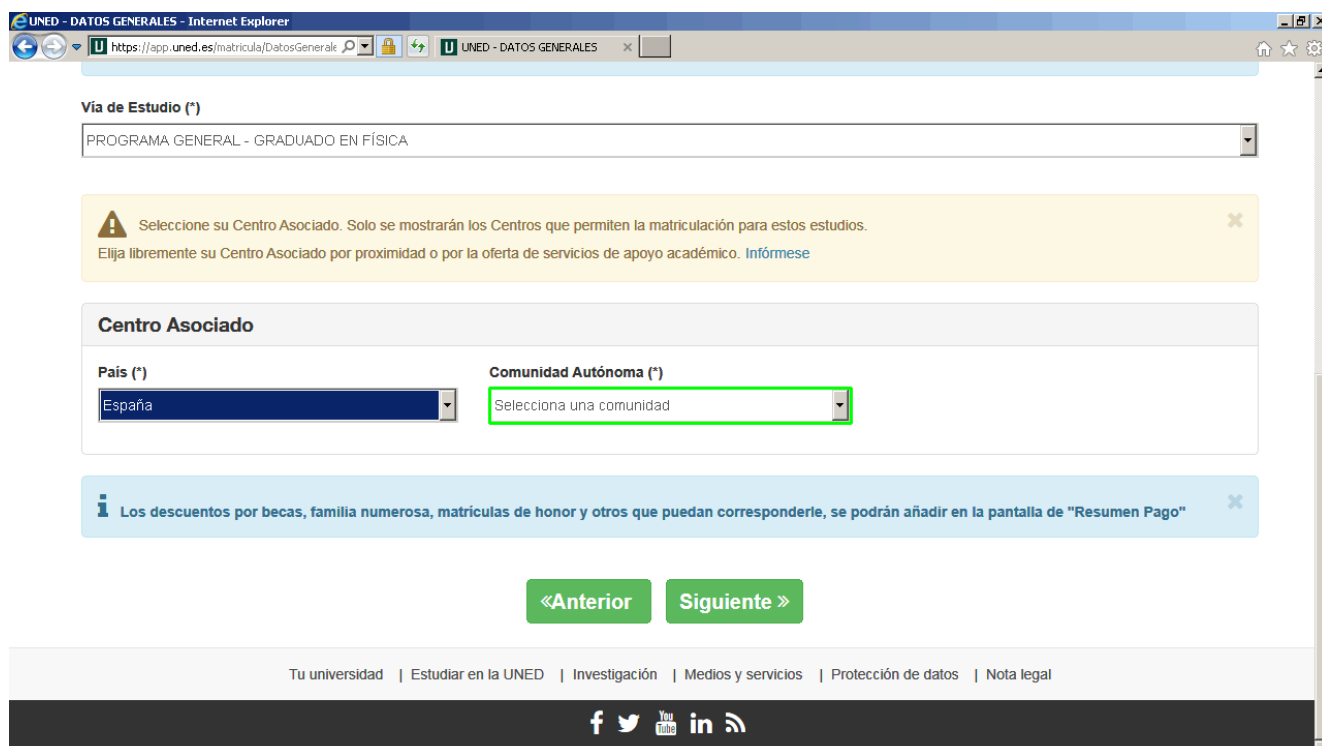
UNED - DATOS GENERALES - Internet Explorer

https://app.uned.es/matricula/DatosGenerale

UNED - DATOS GENERALES

Vía de Estudio (*)

PROGRAMA GENERAL - GRADUADO EN FÍSICA

Seleccione su Centro Asociado. Solo se mostrarán los Centros que permiten la matriculación para estos estudios.

Elija libremente su Centro Asociado por proximidad o por la oferta de servicios de apoyo académico. Infórmese

Centro Asociado

País (*)

España

Comunidad Autónoma (*)

Selecciona una comunidad

Los descuentos por becas, familia numerosa, matrículas de honor y otros que puedan corresponderle, se podrán añadir en la pantalla de "Resumen Pago"

«Anterior

Siguiente »

Tu universidad | Estudiar en la UNED | Investigación | Medios y servicios | Protección de datos | Nota legal

You Tube in